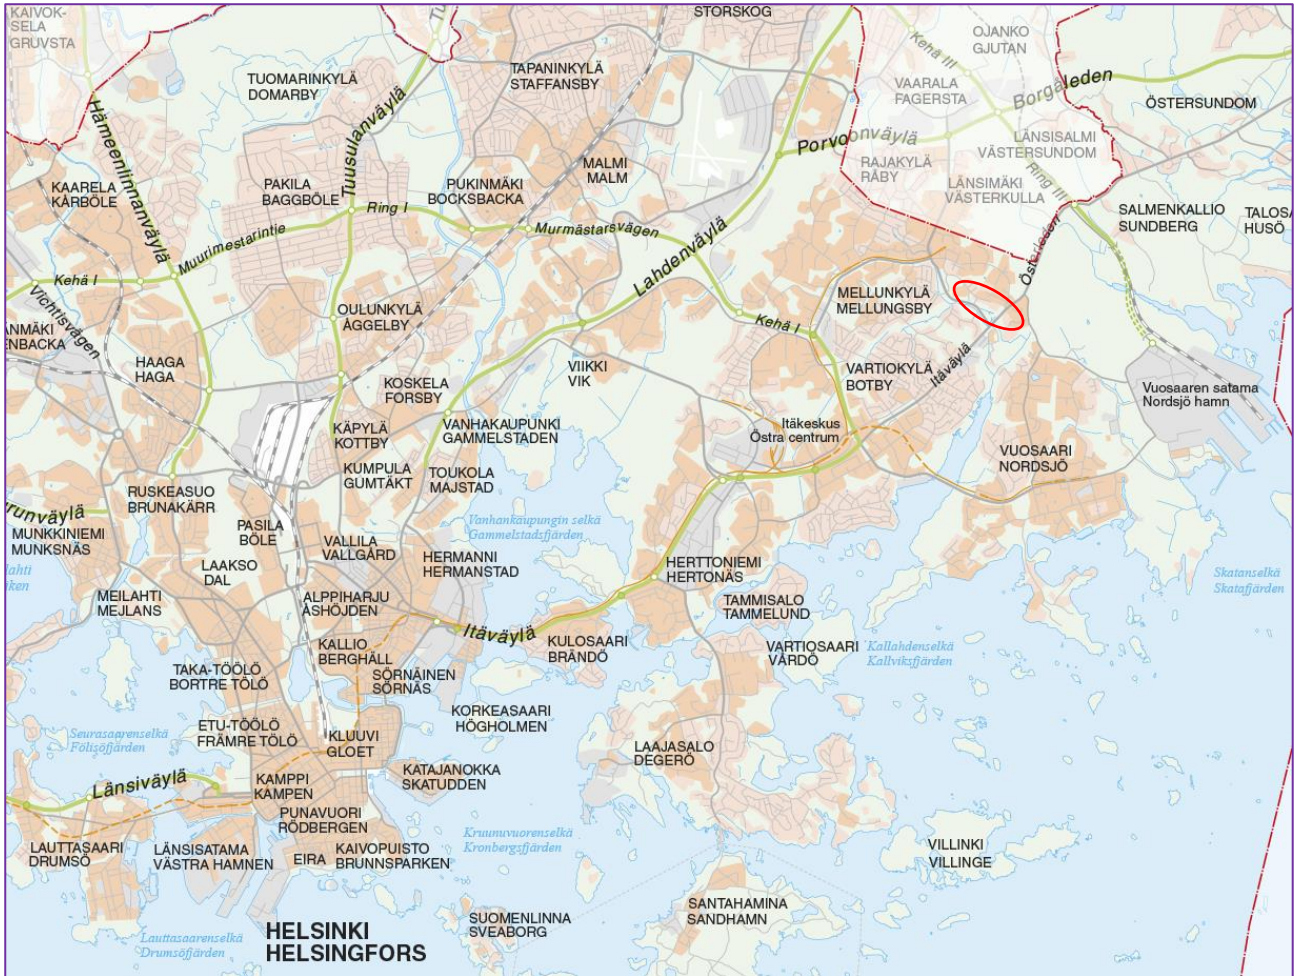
KAIVOKSELA GRUVSTA

STORSKOG

OJANKO GJUTAN

Kehä III

TUOMARINKYLÄ DOMARBY

TAPANINKYLÄ STAFFANSBY

VAARALA FAGERSTA

Borgaleden

ÖSTERSUNDOM

Hämeenlinnanväylä

Tuusulanväylä

MALMI MALM

Porvoonväylä

LÄNSISALMI VÄSTERSUNDOM

RAJAKYLÄ RÅBY

KAARELA KÅRBÖLE

PAKILA BAGGBÖLE

PUKINMÄKI BOCKSBACKA

LÄNSIMÄKI VÄSTERKULLA

Ring III

Ring I

SALMENKALLIO SUNDBERG

TALOSAARI HUSÖ

Muurimestarintie

Murmästarsvägen

Lahdenväylä

Östra leden

Kehä I

MELLUNKYLÄ MELLUNGSBY

Vihdintie Vichtisvägen

OULUNKYLÄ ÅGGELBY

KANNELMÄKI GRANBACKA

Kehä I

HAAGA HAGA

VIIKKI VIK

VARTIOKYLÄ BOTBY

Itäväylä

Vuosaaren satama Nordsjö hamn

KOSKELA FORSBY

KÄPYLÄ KOTTBY

VANHAKAUPUNKI GAMMELSTADEN

Itäkeskus Östra centrum

VUOSAARI NORDSJÖ

KUMPULA GUMTÄKT

TOUKOLA MAJSTAD

RUSKEASUO BRUNAKÄRR

Turunväylä

Vanhankaupungin selkä Gammelstadsfjärden

MUNKKINIEMI MUNKSNÄS

PASILA BÖLE

VALLILA VALLGÅRD

HERMANNI HERMANSTAD

HERTTONIEMI HERTONÄS

Skatanselkä Skatafjärden

Laajalahti Bredviken

LAAKSO DAL

MEILAHTI MEJLANS

ALPPIHARJU ÅSHÖJDEN

TAMMISALO TAMMELUND

Itäväylä

KALLIO BERGHÄLL

KULOSAARI BRÄNDÖ

VARTIOSAARI VÅRDÖ

Kallahdenselkä Kallviksfjärden

TAKA-TÖÖLÖ BORTRE TÖLÖ

SÖRNÄINEN SÖRNÄS

KORKEASAARI HÖGHOLMEN

Seurasaarenselkä Fölisöfjärden

ETU-TÖÖLÖ FRÄMRE TÖLÖ

KLUUVI GLOET

LAAJASALO DEGERÖ

Länsiväylä

KAMPPI KAMPEN

KATAJANOKKA SKATUDDEN

PUNAVUORI RÖDBERGEN

Kruunuvuorenselkä Kronbergsfjärden

VILLINKI VILLINGE

LAUTTASAARI DRUMSÖ

LÄNSISATAMA VÄSTRA HAMNEN

EIRA

KAIVOPUISTO BRUNNSPARKEN

SANTAHAMINA SANDHAMN

SUOMENLINNA SVEABORG

Lauttasaarenselkä Drumsöfjärden

HELSINKI HELSINGFORS